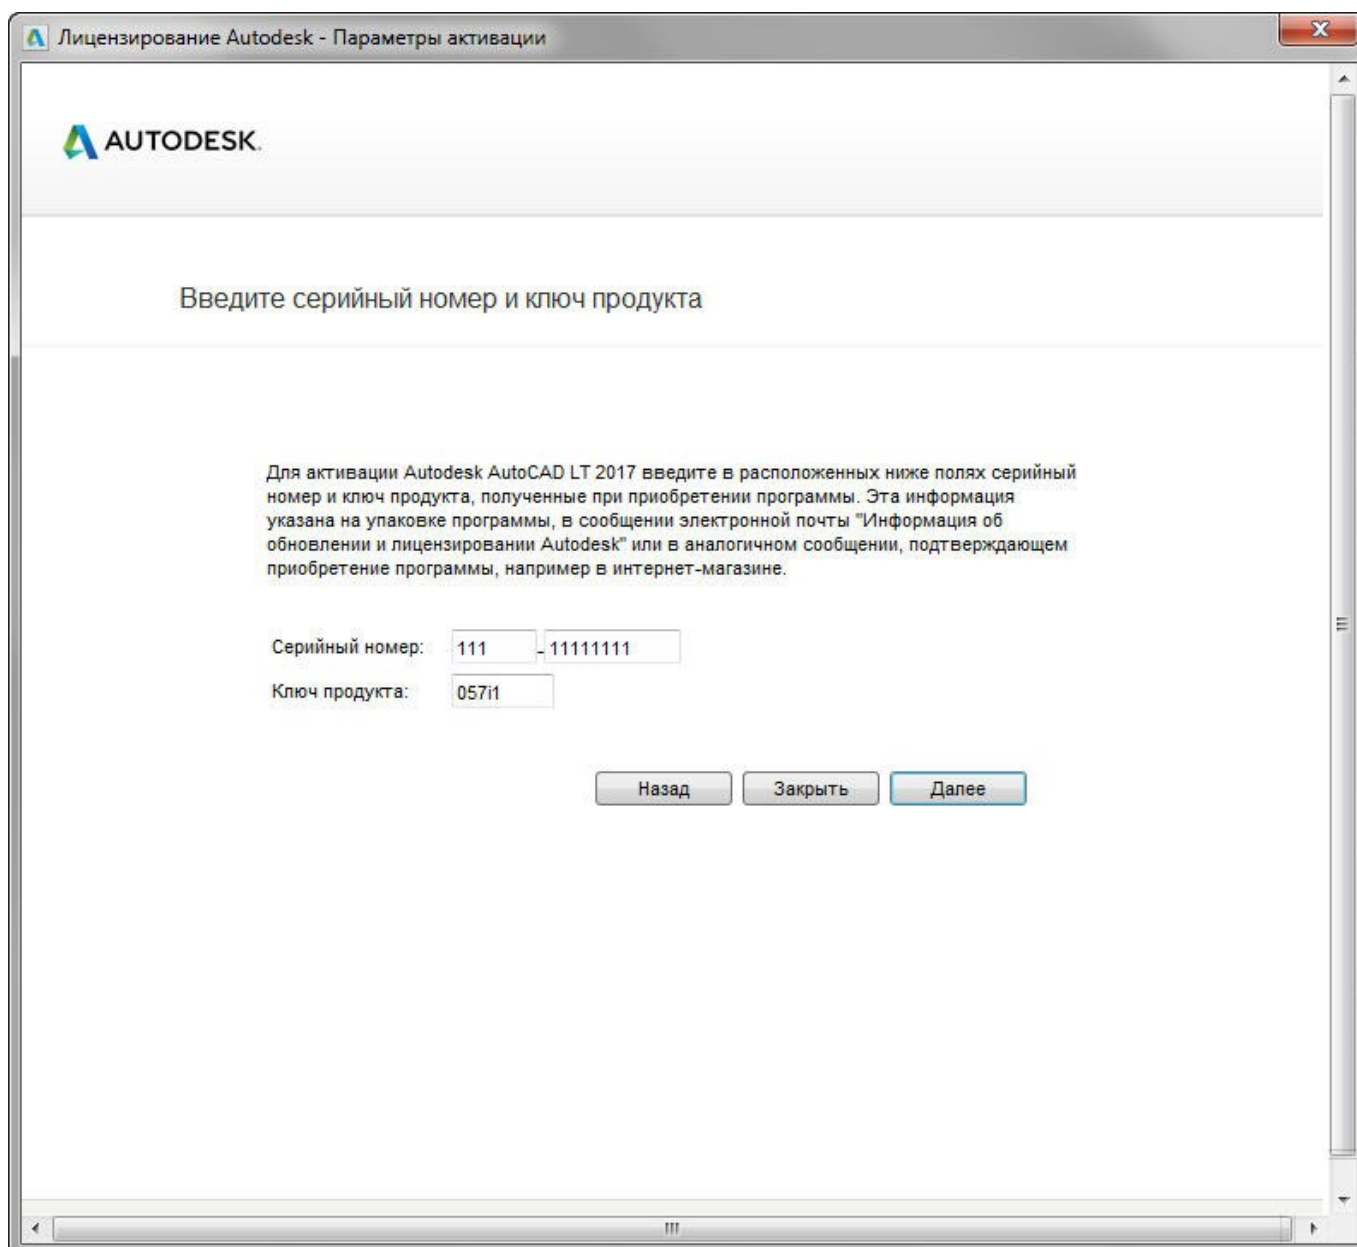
Лицензирование Autodesk - Параметры активации

AUTODESK.

Введите серийный номер и ключ продукта

Для активации Autodesk AutoCAD LT 2017 введите в расположенных ниже полях серийный номер и ключ продукта, полученные при приобретении программы. Эта информация указана на упаковке программы, в сообщении электронной почты "Информация об обновлении и лицензировании Autodesk" или в аналогичном сообщении, подтверждающем приобретение программы, например в интернет-магазине.

Серийный номер: 111 - 11111111
Ключ продукта: 057i1

Назад Закрыть Далее